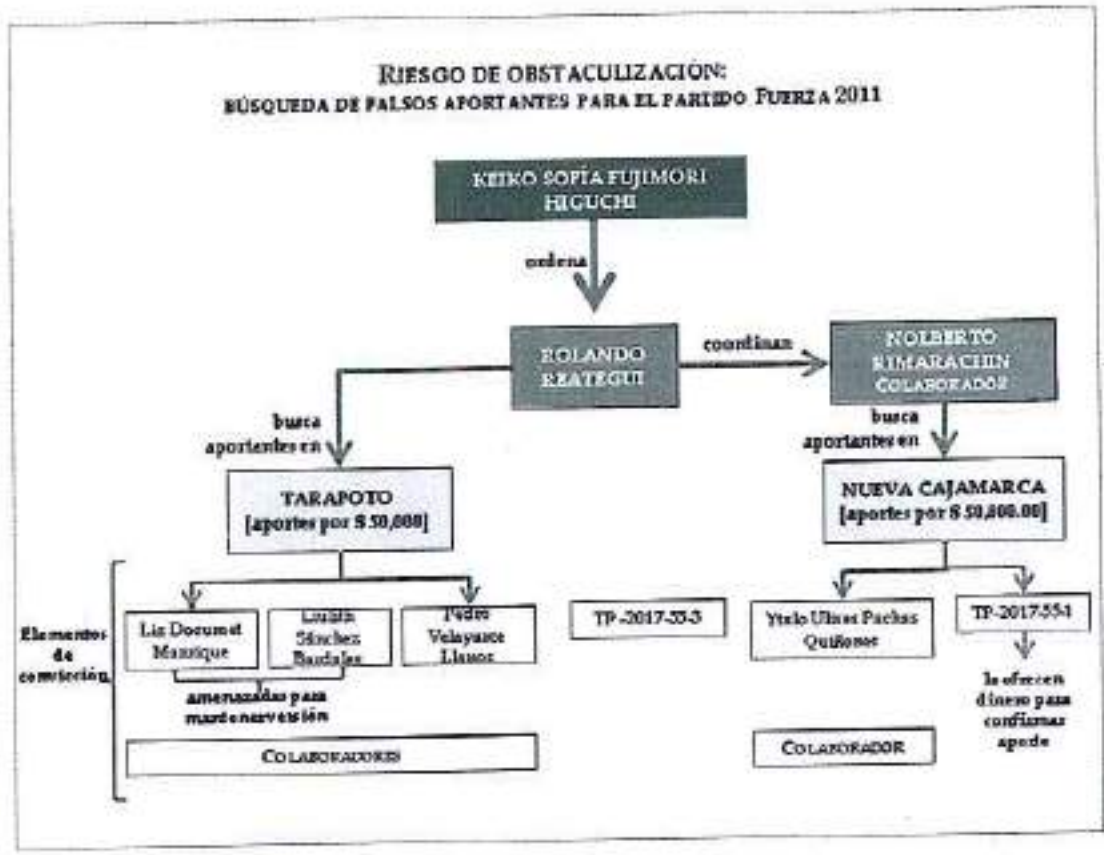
RIESGO DE OBSTACULIZACIÓN:
BÚSQUEDA DE FALSOS APORTANTES PARA EL PARTIDO FUERZA 2011

KEIKO SOFÍA FUJIMORI HIGUCHI

ordena

ROLANDO REÁTEGUI

coordinan

NOLBERTO RIMARACHIN
COLABORADOR

busca aportantes en

TARAPOTO
[aportes por S 50,000]

busca aportantes en

NUEVA CAJAMARCA
[aportes por S 50,000.00]

Elementos de convicción

Liz Doumet Manrique

Lusila Sánchez Bardales

Pedro Velayarce Llanos

amenazadas para mantener versión

TP-2017-55-3

Ytalo Ulises Pachas Quiñones

TP-2017-55-1

le ofrecen dinero para confirmar aporte

COLABORADORES

COLABORADOR